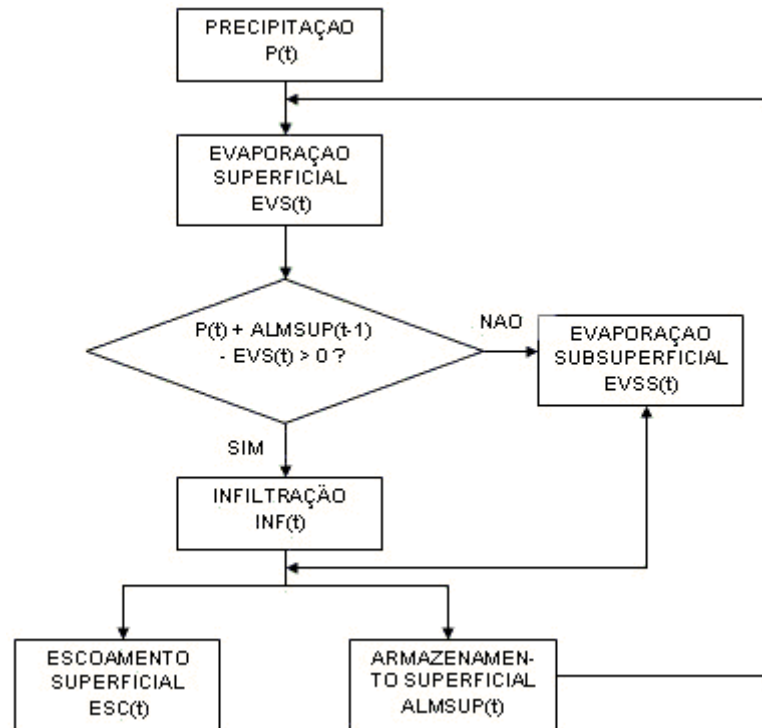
PRECIPITAÇAO
P(t)

EVAPORAÇAO
SUPERFICIAL
EVS(t)

P(t) + ALMSUP(t-1) - EVS(t) > 0 ?

NAO

EVAPORAÇAO
SUBSUPERFICIAL
EVSS(t)

SIM

INFILTRAÇÃO
INF(t)

ESCOAMENTO
SUPERFICIAL
ESC(t)

ARMAZENAMENTO SUPERFICIAL
ALMSUP(t)